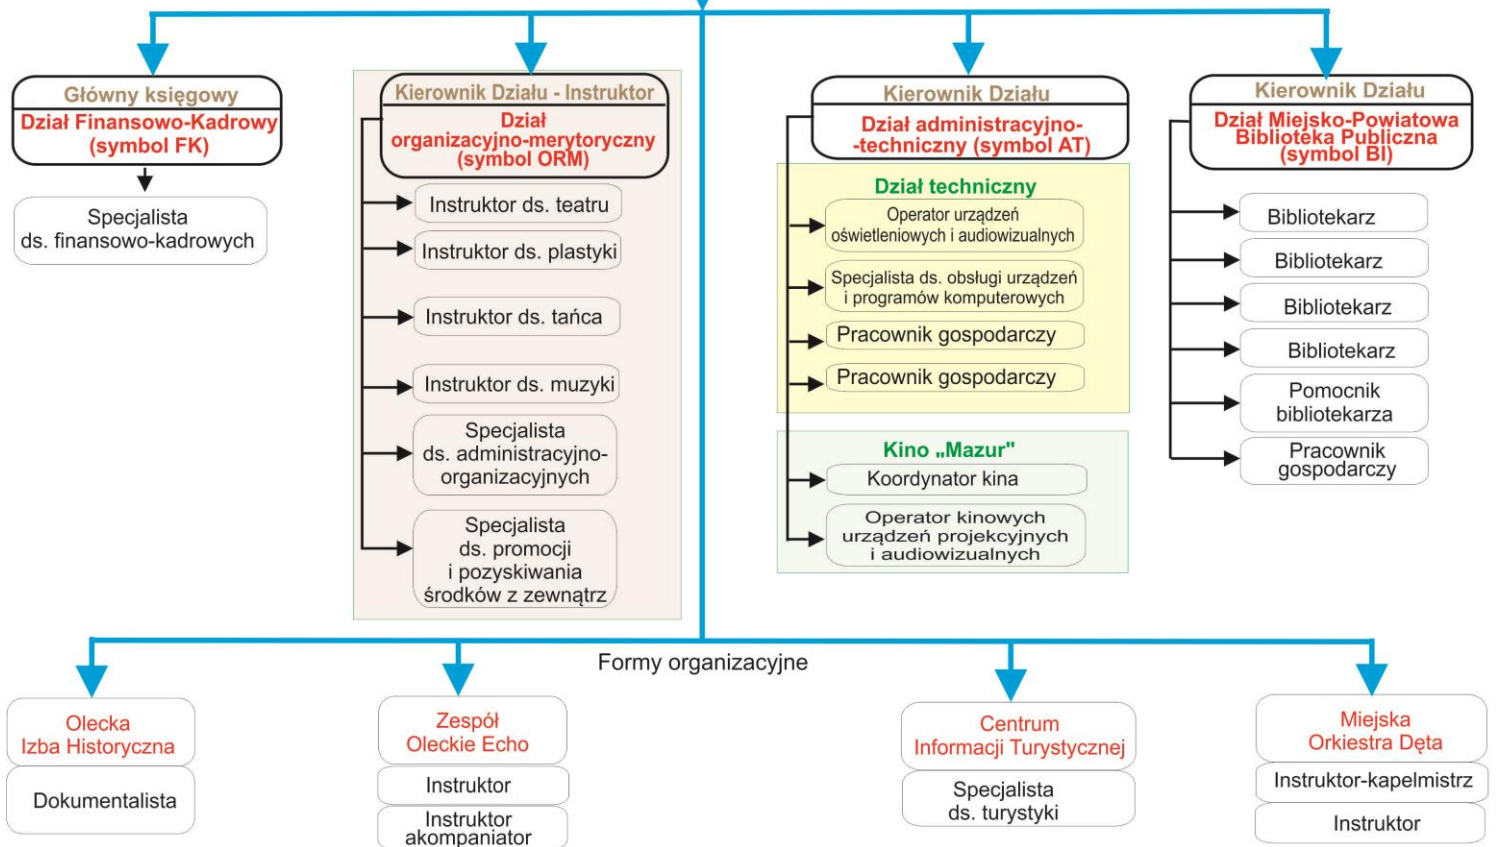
Główny księgowy
Dział Finansowo-Kadrowy (symbol FK)

Specjalista ds. finansowo-kadrowych

Kierownik Działu - Instruktor
Dział organizacyjno-merytoryczny (symbol ORM)

Instruktor ds. teatru

Instruktor ds. plastyki

Instruktor ds. tańca

Instruktor ds. muzyki

Specjalista ds. administracyjno-organizacyjnych

Specjalista ds. promocji i pozyskiwania środków z zewnątrz

Kierownik Działu
Dział administracyjno--techniczny (symbol AT)

Dział techniczny

Operator urządzeń oświetleniowych i audiowizualnych

Specjalista ds. obsługi urządzeń i programów komputerowych

Pracownik gospodarczy

Pracownik gospodarczy

Kino „Mazur"

Koordynator kina

Operator kinowych urządzeń projekcyjnych i audiowizualnych

Kierownik Działu
Dział Miejsko-Powiatowa Biblioteka Publiczna (symbol BI)

Bibliotekarz

Bibliotekarz

Bibliotekarz

Bibliotekarz

Pomocnik bibliotekarza

Pracownik gospodarczy

Formy organizacyjne

Olecka Izba Historyczna

Dokumentalista

Zespół Oleckie Echo

Instruktor

Instruktor akompaniator

Centrum Informacji Turystycznej

Specjalista ds. turystyki

Miejska Orkiestra Dęta

Instruktor-kapelmistrz

Instruktor